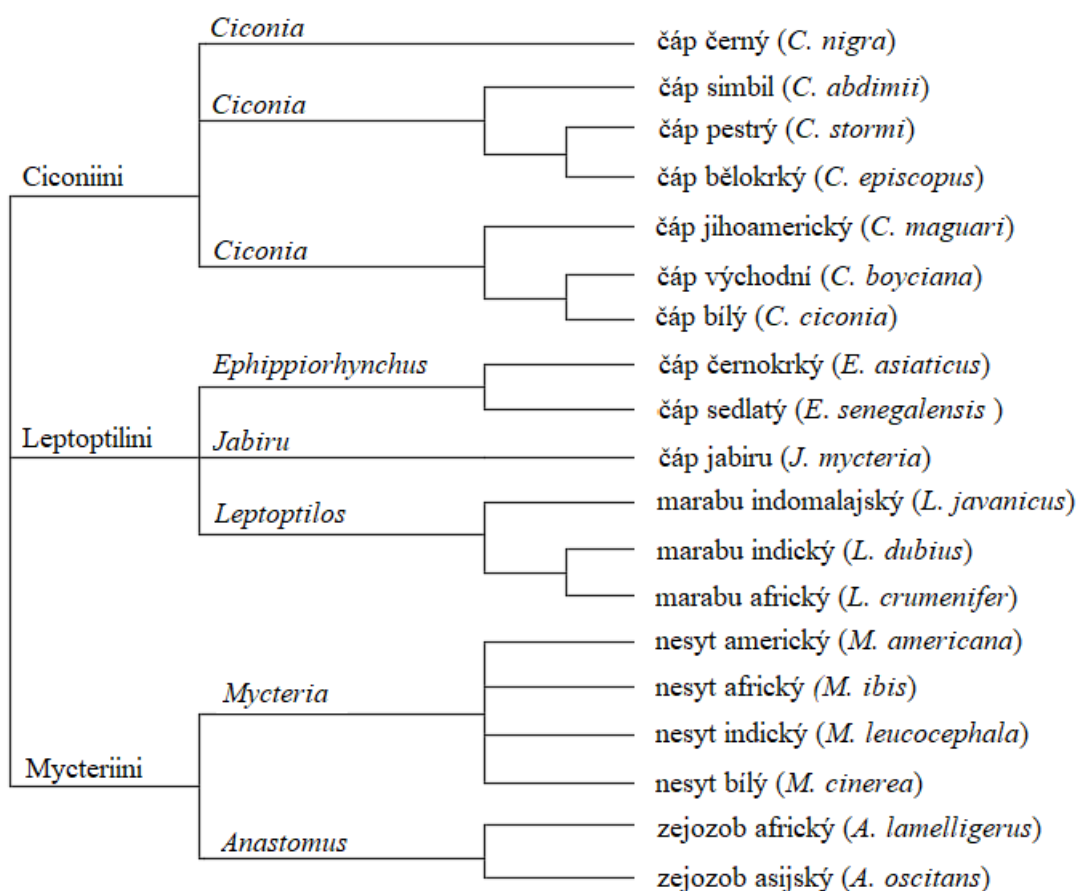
Ciconiini
Ciconia
čáp černý (C. nigra)
Ciconia
čáp simbil (C. abdimii)
čáp pestrý (C. stormi)
čáp bělokrký (C. episcopus)
Ciconia
čáp jihoamerický (C. maguari)
čáp východní (C. boyciana)
čáp bílý (C. ciconia)

Leptoptilini
Ephippiorhynchus
čáp černokrký (E. asiaticus)
čáp sedlatý (E. senegalensis )
Jabiru
čáp jabiru (J. mycteria)
Leptoptilos
marabu indomalajský (L. javanicus)
marabu indický (L. dubius)
marabu africký (L. crumenifer)

Mycteriini
Mycteria
nesyt americký (M. americana)
nesyt africký (M. ibis)
nesyt indický (M. leucocephala)
nesyt bílý (M. cinerea)
Anastomus
zejozob africký (A. lamelligerus)
zejozob asijský (A. oscitans)